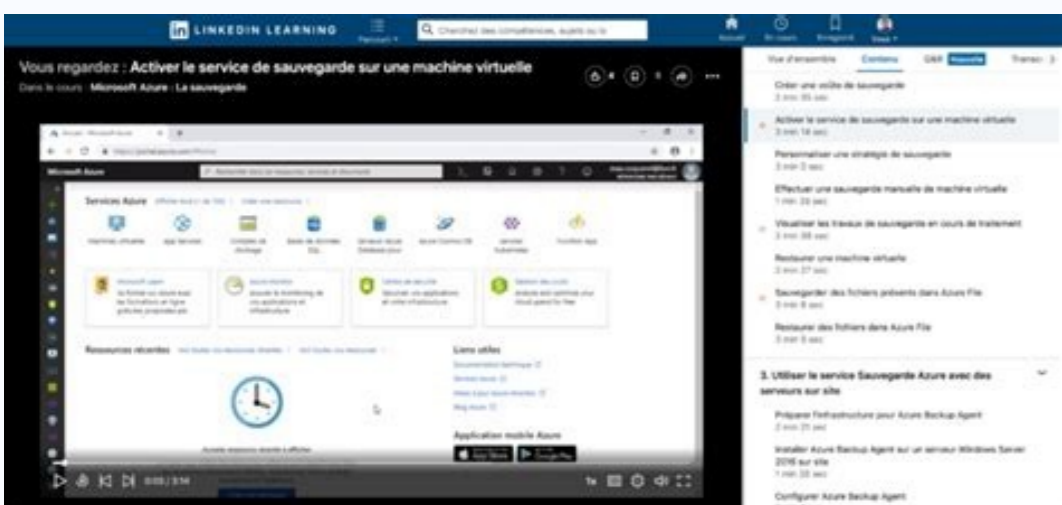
LINKEDIN LEARNING

Parcours

Cherchez des compétences, sujets ou lo

Accueil

En cours

Enregistré

Vous regardez : Activer le service de sauvegarde sur une machine virtuelle

Dans le cours : Microsoft Azure : La sauvegarde

Vue d'ensemble

Contenu

Q&R Nouveau

Transc

Créer une voûte de sauvegarde
2 min 35 sec

Activer le service de sauvegarde sur une machine virtuelle
3 min 14 sec

Personnaliser une stratégie de sauvegarde
3 min 3 sec

Effectuer une sauvegarde manuelle de machine virtuelle
1 min 29 sec

Visualiser les travaux de sauvegarde en cours de traitement
3 min 38 sec

Restaurer une machine virtuelle
2 min 27 sec

Sauvegarder des fichiers présents dans Azure File
3 min 8 sec

Restaurer des fichiers dans Azure File
3 min 5 sec

3. Utiliser le service Sauvegarde Azure avec des serveurs sur site

Préparer l'infrastructure pour Azure Backup Agent
2 min 21 sec

Installer Azure Backup Agent sur un serveur Windows Server 2016 sur site
1 min 33 sec

Configurer Azure Backup Agent

Microsoft Azure

Services Azure

Ressources récentes

Liens utiles

Application mobile Azure

1x